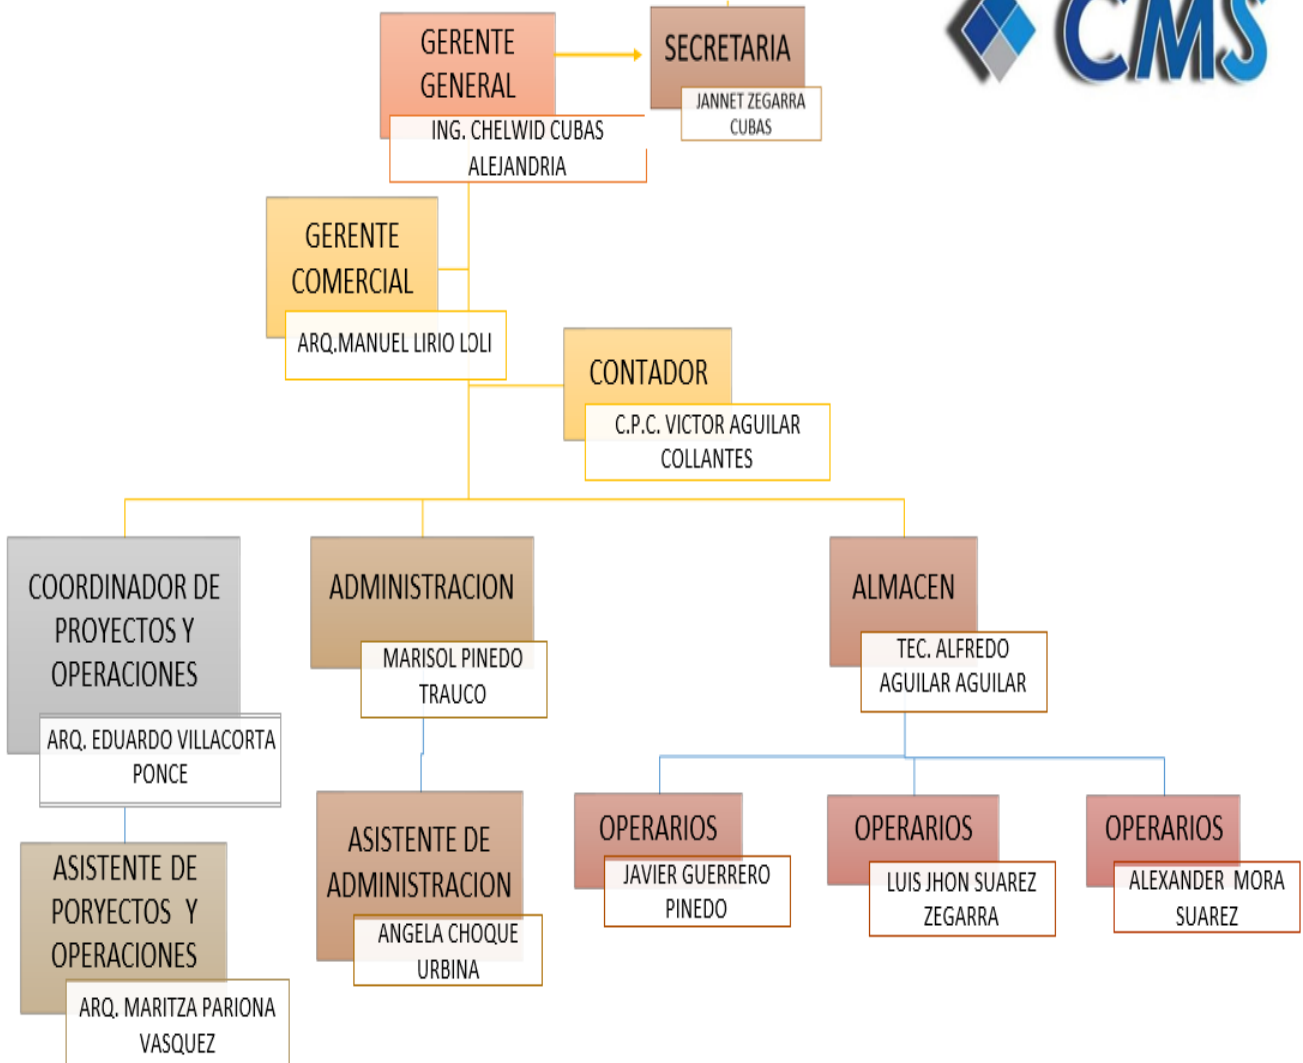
CMS

GERENTE GENERAL
ING. CHELWID CUBAS ALEJANDRIA

SECRETARIA
JANNET ZEGARRA CUBAS

GERENTE COMERCIAL
ARQ.MANUEL LIRIO LOLI

CONTADOR
C.P.C. VICTOR AGUILAR COLLANTES

COORDINADOR DE PROYECTOS Y OPERACIONES
ARQ. EDUARDO VILLACORTA PONCE

ASISTENTE DE PORYECTOS Y OPERACIONES
ARQ. MARITZA PARIONA VASQUEZ

ADMINISTRACION
MARISOL PINEDO TRAUCO

ASISTENTE DE ADMINISTRACION
ANGELA CHOQUE URBINA

ALMACEN
TEC. ALFREDO AGUILAR AGUILAR

OPERARIOS
JAVIER GUERRERO PINEDO

OPERARIOS
LUIS JHON SUAREZ ZEGARRA

OPERARIOS
ALEXANDER MORA SUAREZ